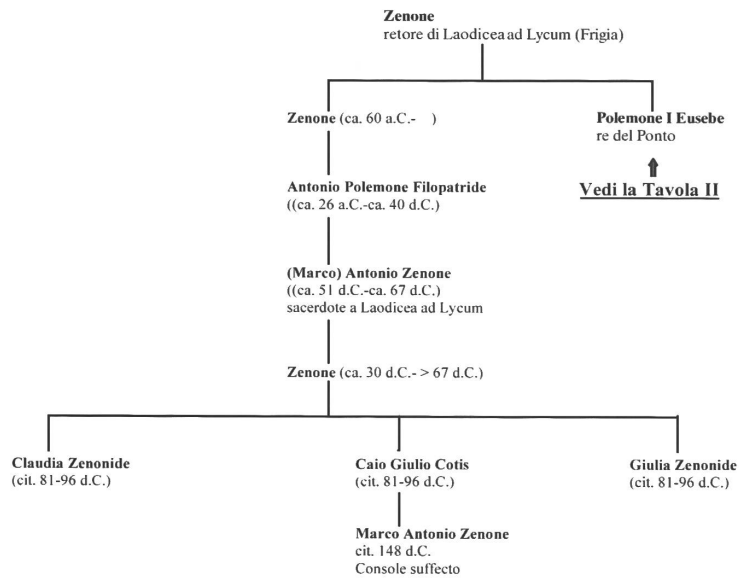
**Zenone**
retore di Laodicea ad Lycum (Frigia)

**Zenone** (ca. 60 a.C.- )

**Polemone I Eusebe**
re del Ponto

**Vedi la Tavola II**

**Antonio Polemone Filopatride**
((ca. 26 a.C.-ca. 40 d.C.)

**(Marco) Antonio Zenone**
((ca. 51 d.C.-ca. 67 d.C.)
sacerdote a Laodicea ad Lycum

**Zenone** (ca. 30 d.C.- > 67 d.C.)

**Claudia Zenonide**
(cit. 81-96 d.C.)

**Caio Giulio Cotis**
(cit. 81-96 d.C.)

**Giulia Zenonide**
(cit. 81-96 d.C.)

**Marco Antonio Zenone**
cit. 148 d.C.
Console suffecto